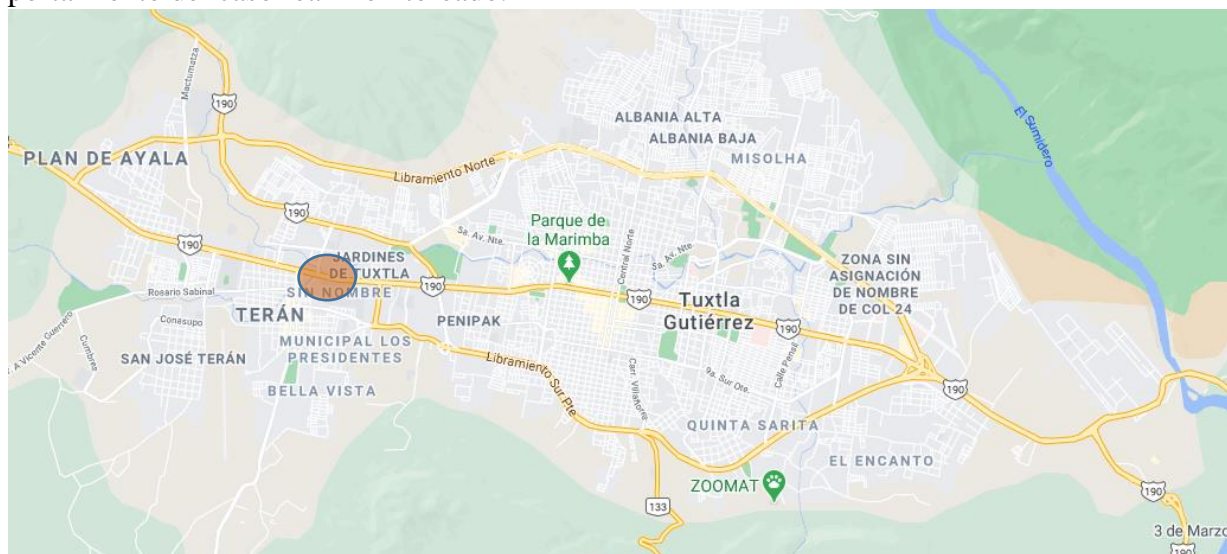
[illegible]

190
Mactumatzá
ALBANIA ALTA
ALBANIA BAJA
MISOLHA
El Sumidero
PLAN DE AYALA
Libramiento Norte
190
Parque de la Marimba
5a. Av. Nte.
Central Norte
5a. Av. Nte
190
JARDINES DE TUXTLA
ZONA SIN ASIGNACIÓN DE NOMBRE DE COL 24
SIN NOMBRE
190
190
Tuxtla Gutiérrez
Rosario Sabinal
Conasupo
TERÁN
PENIPAK
190
Av. Vicente Guerrero
Cumbres
MUNICIPAL LOS PRESIDENTES
SAN JOSÉ TERÁN
Libramiento Sur Pte
Carr. Villaflores
9a. Sur Ote.
Calle Pensil
190
BELLA VISTA
QUINTA SARITA
EL ENCANTO
ZOOMAT
190
133
3 de Marzo
190